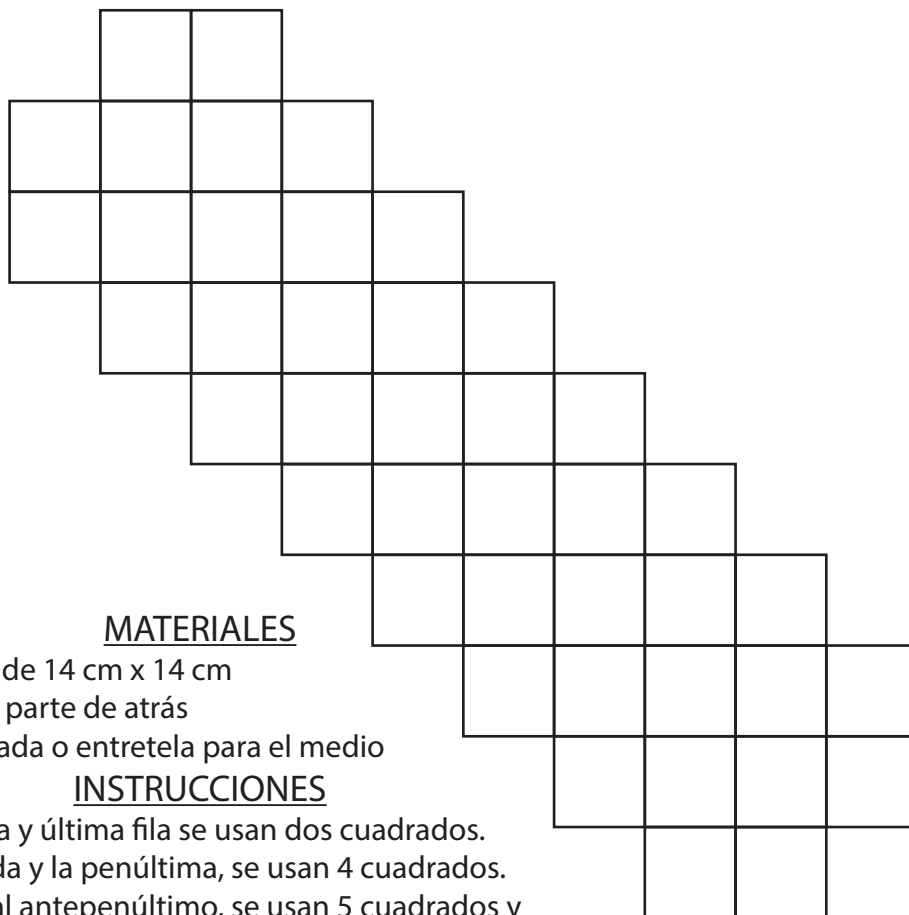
MATERIALES

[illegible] de 14 cm x 14 cm

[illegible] parte de atrás

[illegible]ada o entretela para el medio

INSTRUCCIONES

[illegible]a y última fila se usan dos cuadrados.

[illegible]da y la penúltima, se usan 4 cuadrados.

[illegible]l antepenúltimo, se usan 5 cuadrados y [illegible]